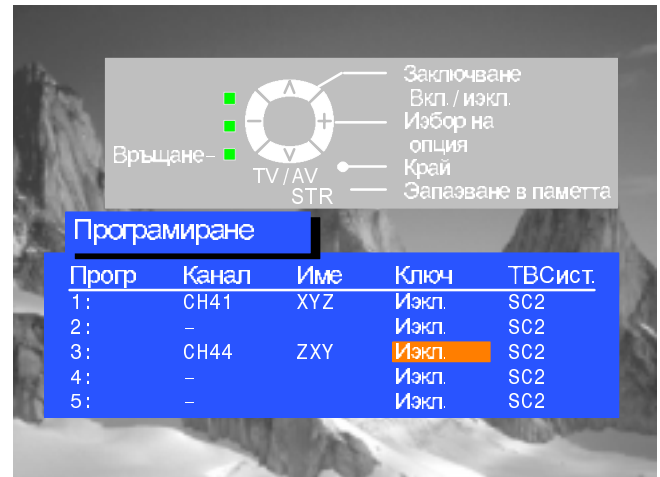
Заключване Вкл. / изкл.
Избор на опция
Край
Запазване в паметта
Връщане-
TV/AV
STR

Програмиране

| Прогр | Канал | Име | Ключ | ТВСист. |
|---|---|---|---|---|
| 1: | CH41 | XYZ | Изкл. | SC2 |
| 2: | - | | Изкл. | SC2 |
| 3: | CH44 | ZXY | Изкл. | SC2 |
| 4: | - | | Изкл. | SC2 |
| 5: | - | | Изкл. | SC2 |